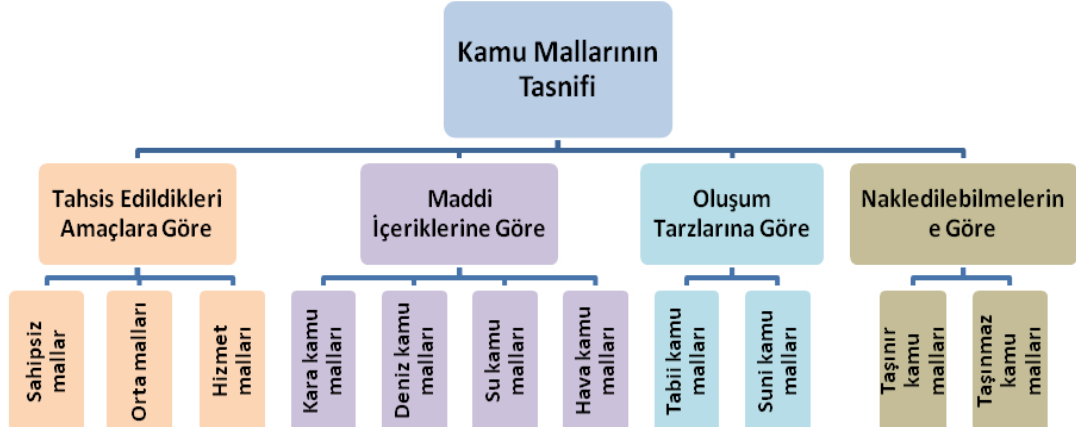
Kamu Mallarının Tasnifi

Tahsis Edildikleri Amaçlara Göre

Sahipsiz mallar

Orta malları

Hizmet malları

Maddi İçeriklerine Göre

Kara kamu malları

Deniz kamu malları

Su kamu malları

Hava kamu malları

Oluşum Tarzlarına Göre

Tabii kamu malları

Suni kamu malları

Nakledilebilmelerine Göre

Taşınır kamu malları

Taşınmaz kamu malları